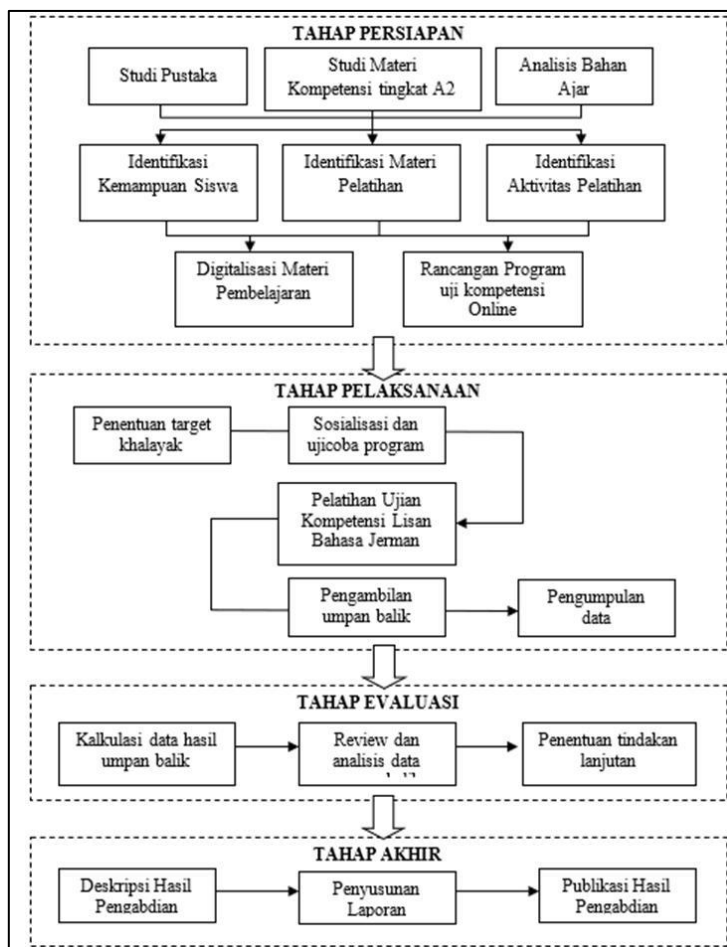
TAHAP PERSIAPAN

Studi Pustaka

Studi Materi Kompetensi tingkat A2

Analisis Bahan Ajar

Identifikasi Kemampuan Siswa

Identifikasi Materi Pelatihan

Identifikasi Aktivitas Pelatihan

Digitalisasi Materi Pembelajaran

Rancangan Program uji kompetensi Online

TAHAP PELAKSANAAN

Penentuan target khalayak

Sosialisasi dan ujicoba program

Pelatihan Ujian Kompetensi Lisan Bahasa Jerman

Pengambilan umpan balik

Pengumpulan data

TAHAP EVALUASI

Kalkulasi data hasil umpan balik

Review dan analisis data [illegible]

Penentuan tindakan lanjutan

TAHAP AKHIR

Deskripsi Hasil Pengabdian

Penyusunan Laporan

Publikasi Hasil Pengabdian